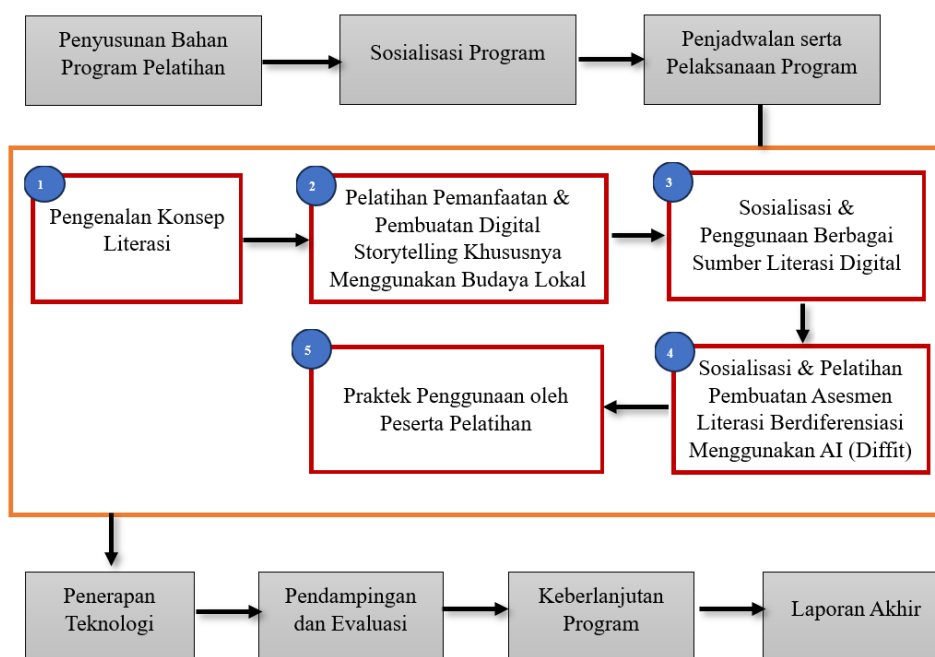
Penyusunan Bahan Program Pelatihan

Sosialisasi Program

Penjadwalan serta Pelaksanaan Program

1

Pengenalan Konsep Literasi

2

Pelatihan Pemanfaatan & Pembuatan Digital Storytelling Khususnya Menggunakan Budaya Lokal

3

Sosialisasi & Penggunaan Berbagai Sumber Literasi Digital

4

Sosialisasi & Pelatihan Pembuatan Asesmen Literasi Berdiferensiasi Menggunakan AI (Diffit)

5

Praktek Penggunaan oleh Peserta Pelatihan

Penerapan Teknologi

Pendampingan dan Evaluasi

Keberlanjutan Program

Laporan Akhir